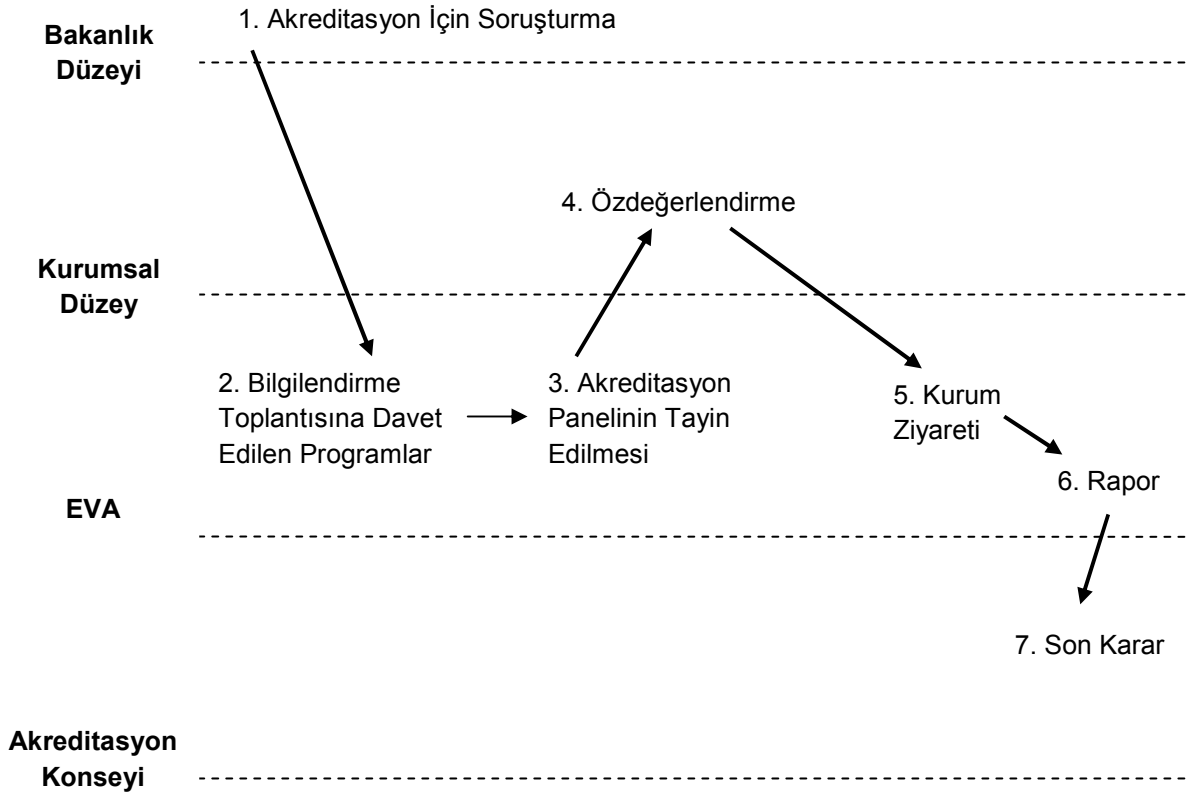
Bakanlık Düzeyi

1. Akreditasyon İçin Soruşturma

4. Özdeğerlendirme

Kurumsal Düzey

2. Bilgilendirme Toplantısına Davet Edilen Programlar

3. Akreditasyon Panelinin Tayin Edilmesi

5. Kurum Ziyareti

6. Rapor

EVA

7. Son Karar

Akreditasyon Konseyi